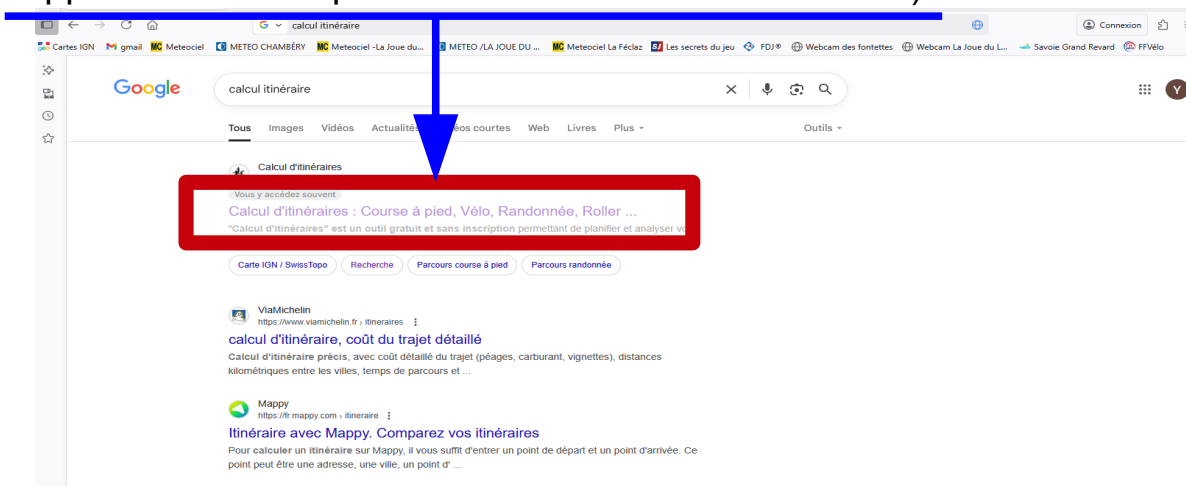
calcul itinéraire

Connexion

Cartes IGN gmail Meteociel METEO CHAMBÉRY Meteociel -La Joue du... METEO /LA JOUE DU ... Meteociel La Féclaz Les secrets du jeu FDJ® Webcam des fontettes Webcam La Joue du L... Savoie Grand Revard FFVélo

Google

calcul itinéraire

Tous Images Vidéos Actualités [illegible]éos courtes Web Livres Plus Outils

Calcul d'itinéraires

Vous y accédez souvent

Calcul d'itinéraires : Course à pied, Vélo, Randonnée, Roller ...

"Calcul d'itinéraires" est un outil gratuit et sans inscription permettant de planifier et analyser vo

Carte IGN / SwissTopo Recherche Parcours course à pied Parcours randonnée

ViaMichelin
https://www.viamichelin.fr › itineraires

calcul d'itinéraire, coût du trajet détaillé

Calcul d'itinéraire précis, avec coût détaillé du trajet (péages, carburant, vignettes), distances kilométriques entre les villes, temps de parcours et ...

Mappy
https://fr.mappy.com › itineraire

Itinéraire avec Mappy. Comparez vos itinéraires

Pour calculer un itinéraire sur Mappy, il vous suffit d'entrer un point de départ et un point d'arrivée. Ce point peut être une adresse, une ville, un point d' ...